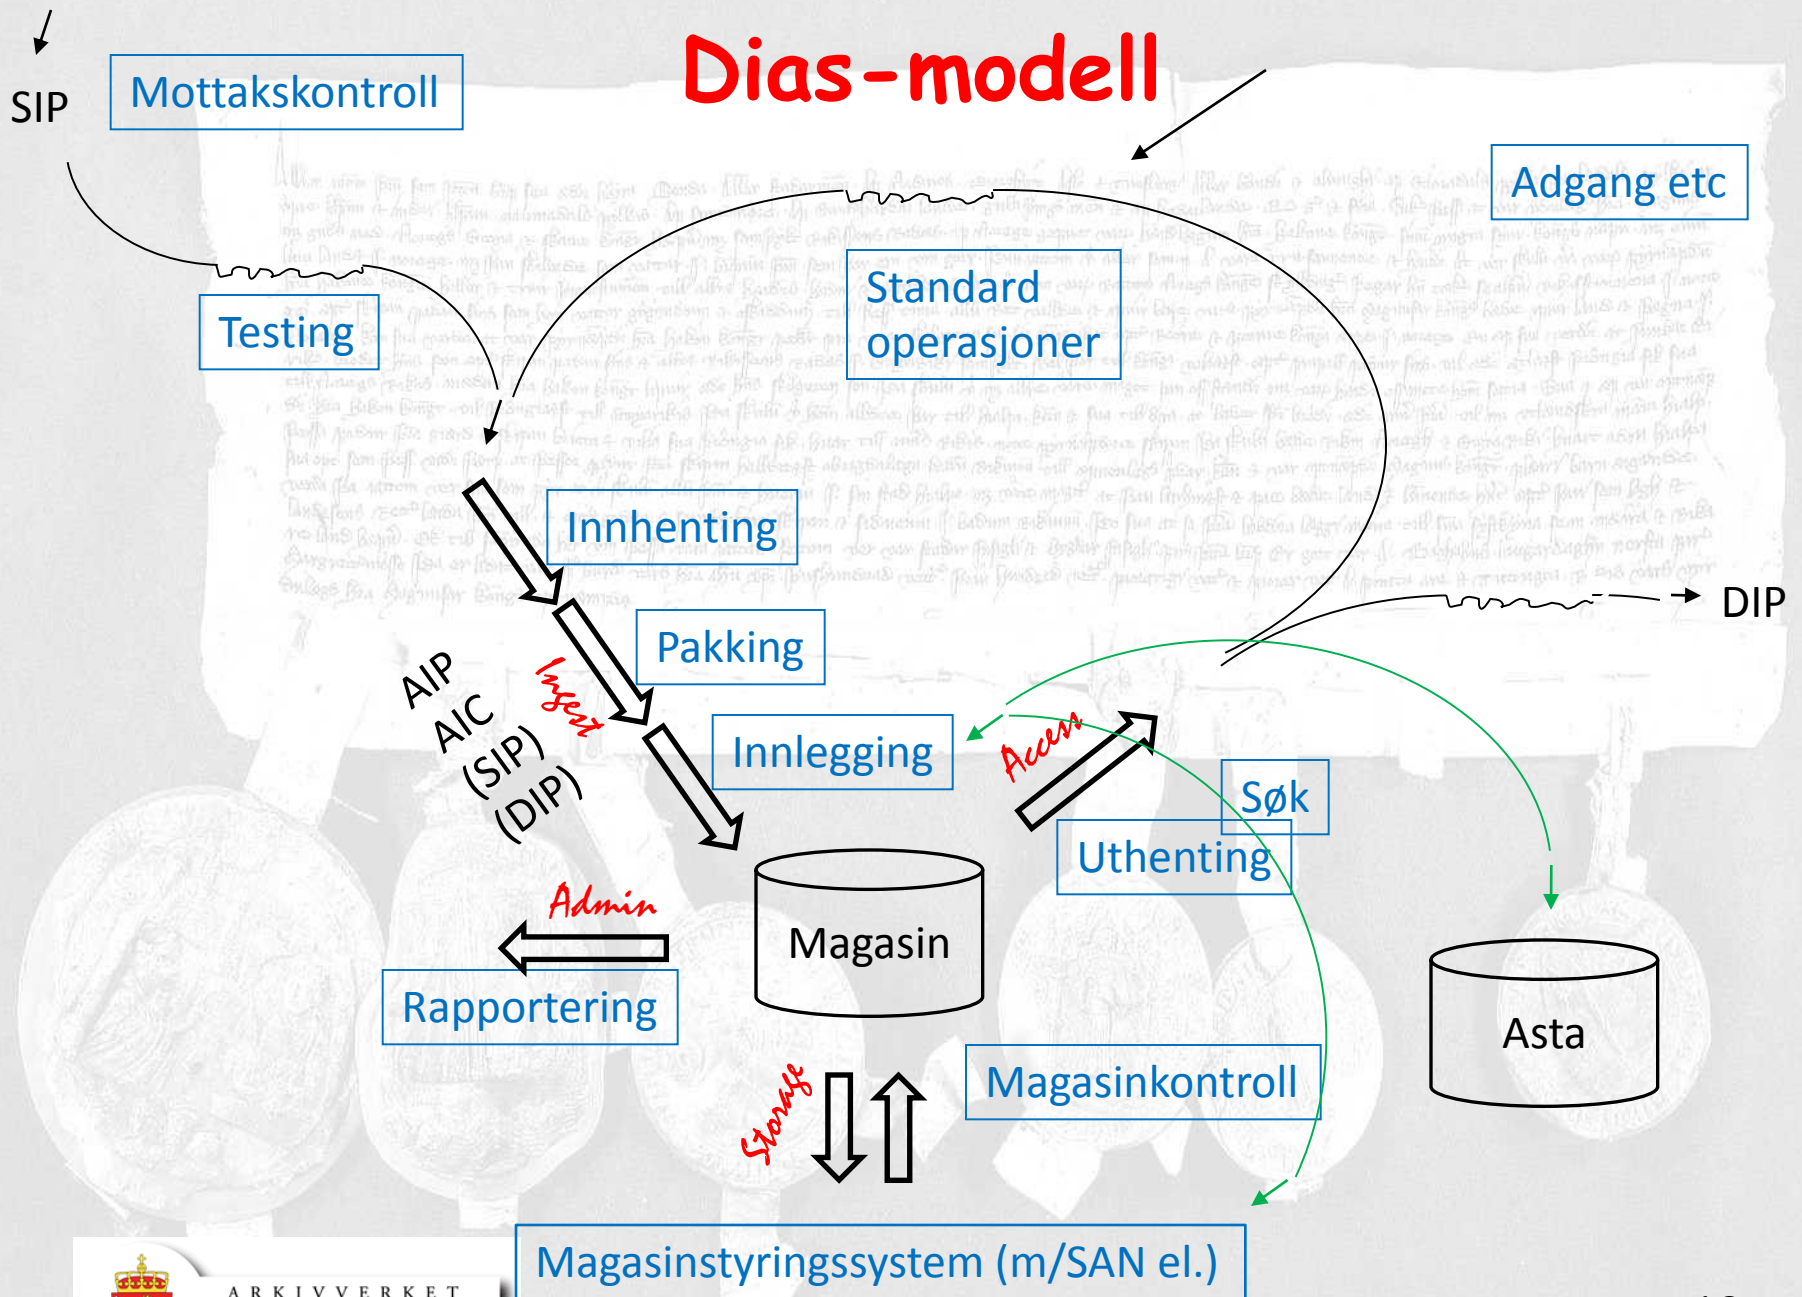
Dias-modell

SIP

Mottakskontroll

Adgang etc

Testing

Standard operasjoner

Innhenting

Pakking

Innlegging

AIP
AIC
(SIP)
(DIP)

Ingest

Access

Søk

Uthenting

DIP

Admin

Magasin

Rapportering

Asta

Storage

Magasinkontroll

Magasinstyringssystem (m/SAN el.)

ARKIVVERKET